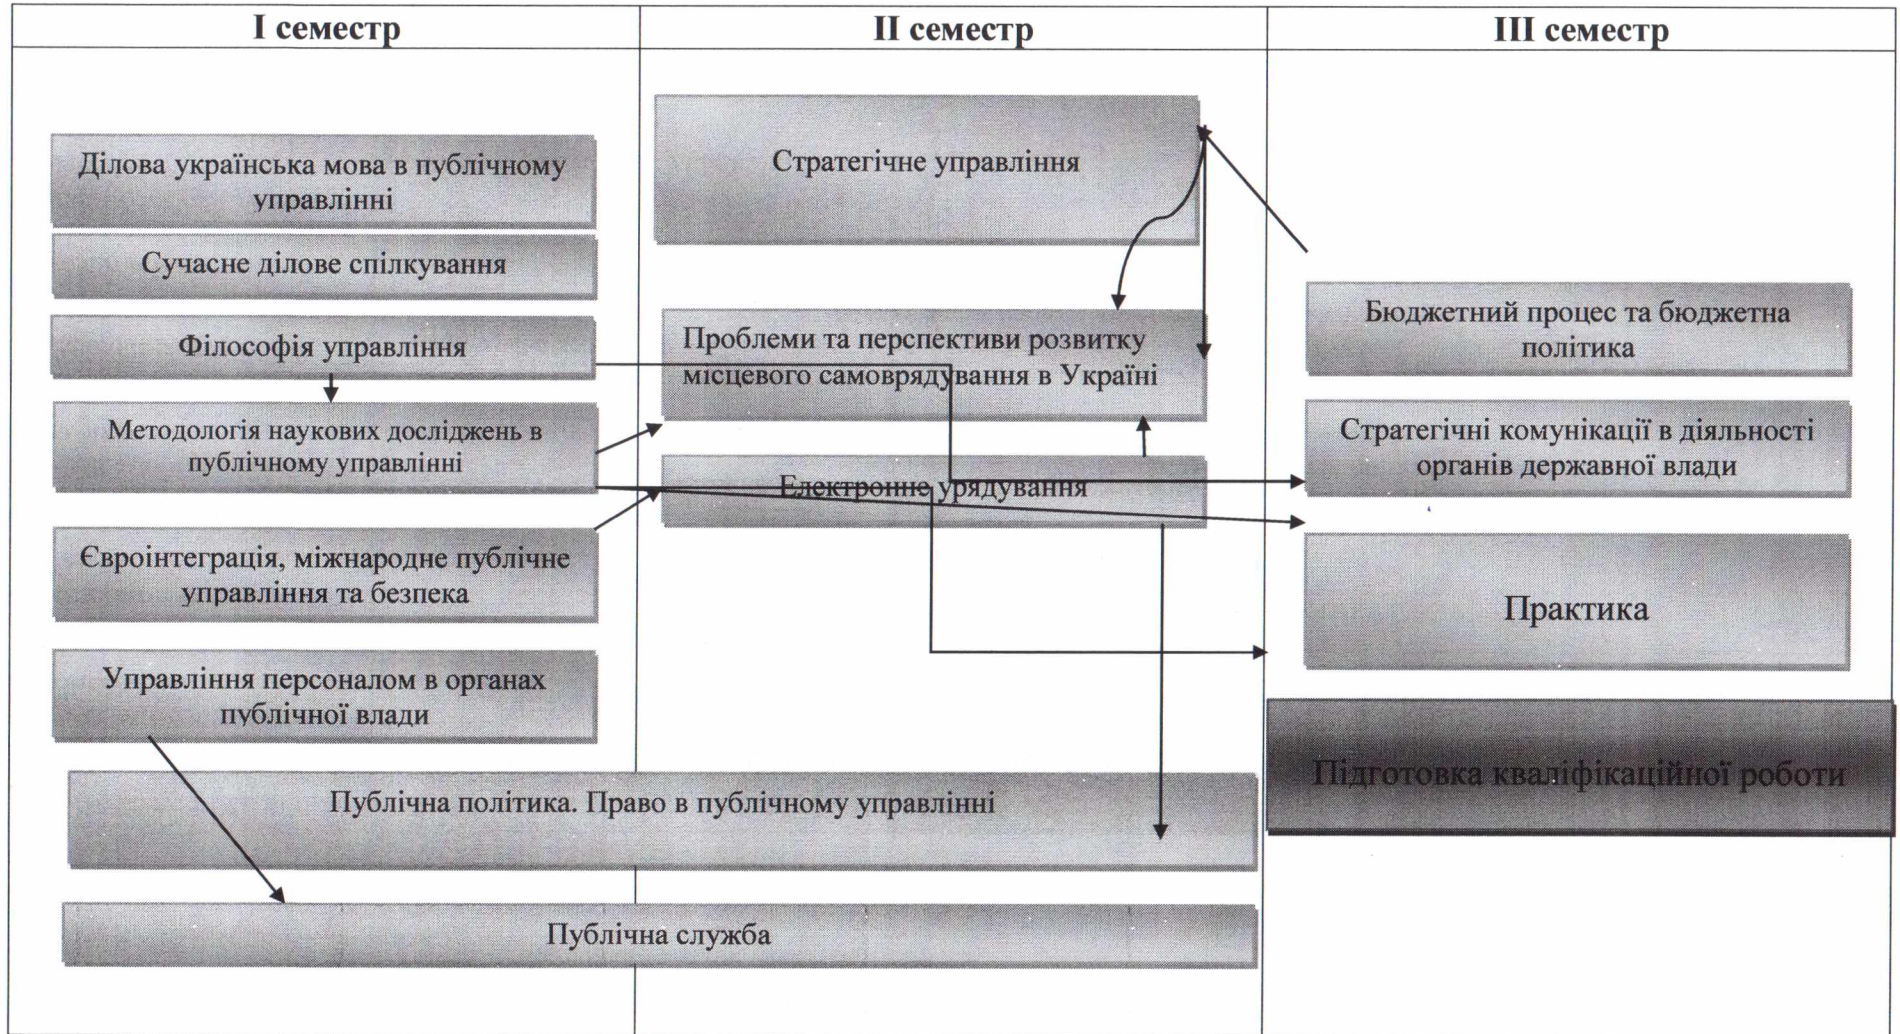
| I семестр | II семестр | III семестр |
|---|---|---|

Ділова українська мова в публічному управлінні

Сучасне ділове спілкування

Філософія управління

Методологія наукових досліджень в публічному управлінні

Євроінтеграція, міжнародне публічне управління та безпека

Управління персоналом в органах публічної влади

Стратегічне управління

Проблеми та перспективи розвитку місцевого самоврядування в Україні

Електронне урядування

Бюджетний процес та бюджетна політика

Стратегічні комунікації в діяльності органів державної влади

Практика

Підготовка кваліфікаційної роботи

Публічна політика. Право в публічному управлінні

Публічна служба